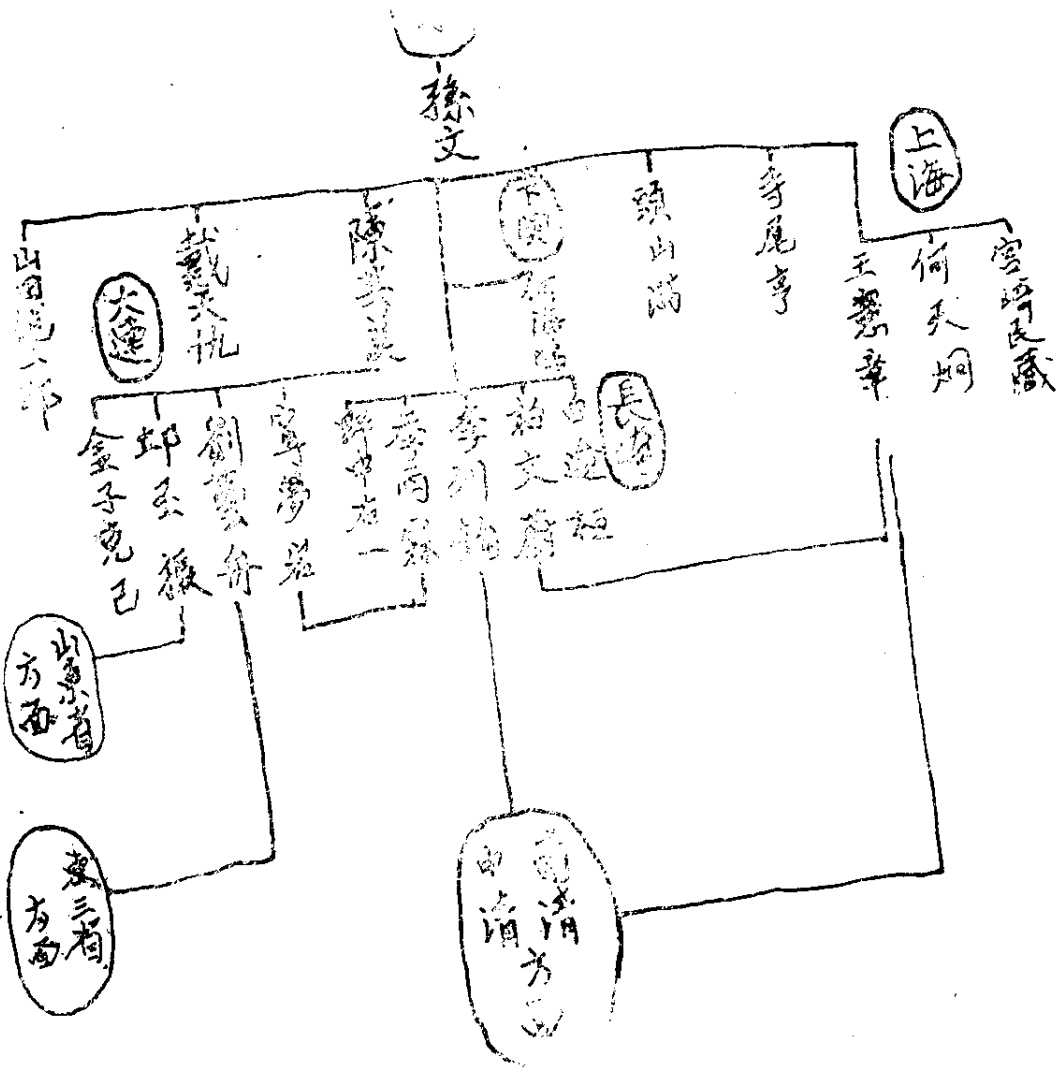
孫文

上海

宮崎民藏

何天炯

王懋章

寺尾亨

頭山滿

下関

萱野長知

長崎

白逾桓

胡文藻

李烈鈞

李雨霖

譚少甫

宮夢熊

劉盈伸

邱丕振

金子克己

陳英士

大連

戴天仇

山田純三郎

山東省方面

東三省方面

南滿

北滿方面